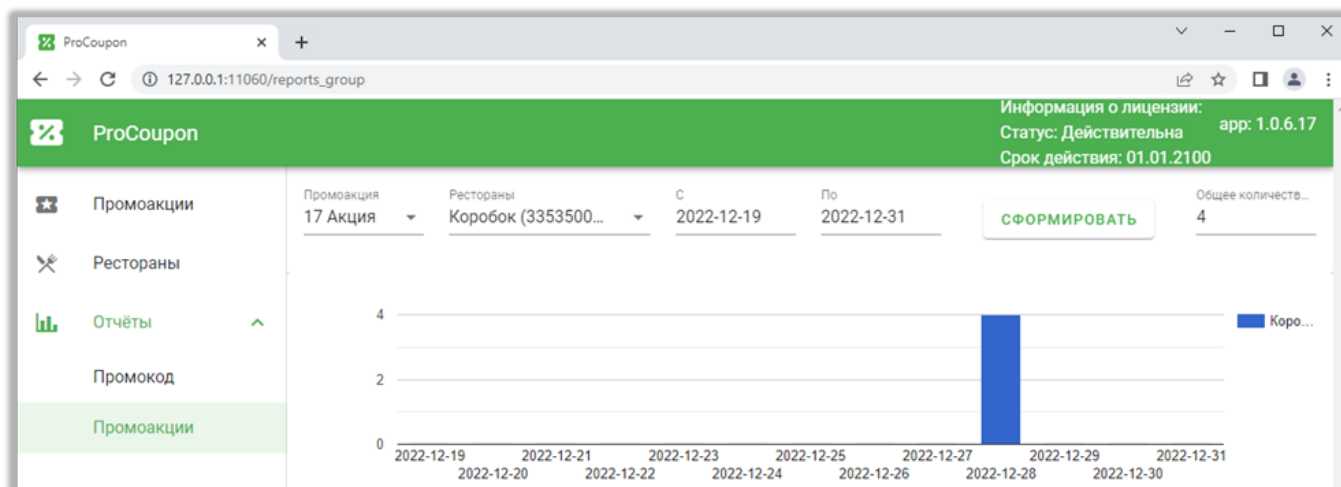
ProCoupon ×
+
127.0.0.1:11060/reports_group

ProCoupon
Информация о лицензии:
Статус: Действительна
Срок действия: 01.01.2100
app: 1.0.6.17

Промоакции
Рестораны
Отчёты
Промокод
Промоакции

Промоакция
17 Акция
Рестораны
Коробок (3353500...
С
2022-12-19
По
2022-12-31
СФОРМИРОВАТЬ
Общее количеств...
4

4
2
0
2022-12-19
2022-12-20
2022-12-21
2022-12-22
2022-12-23
2022-12-24
2022-12-25
2022-12-26
2022-12-27
2022-12-28
2022-12-29
2022-12-30
2022-12-31
Коро...